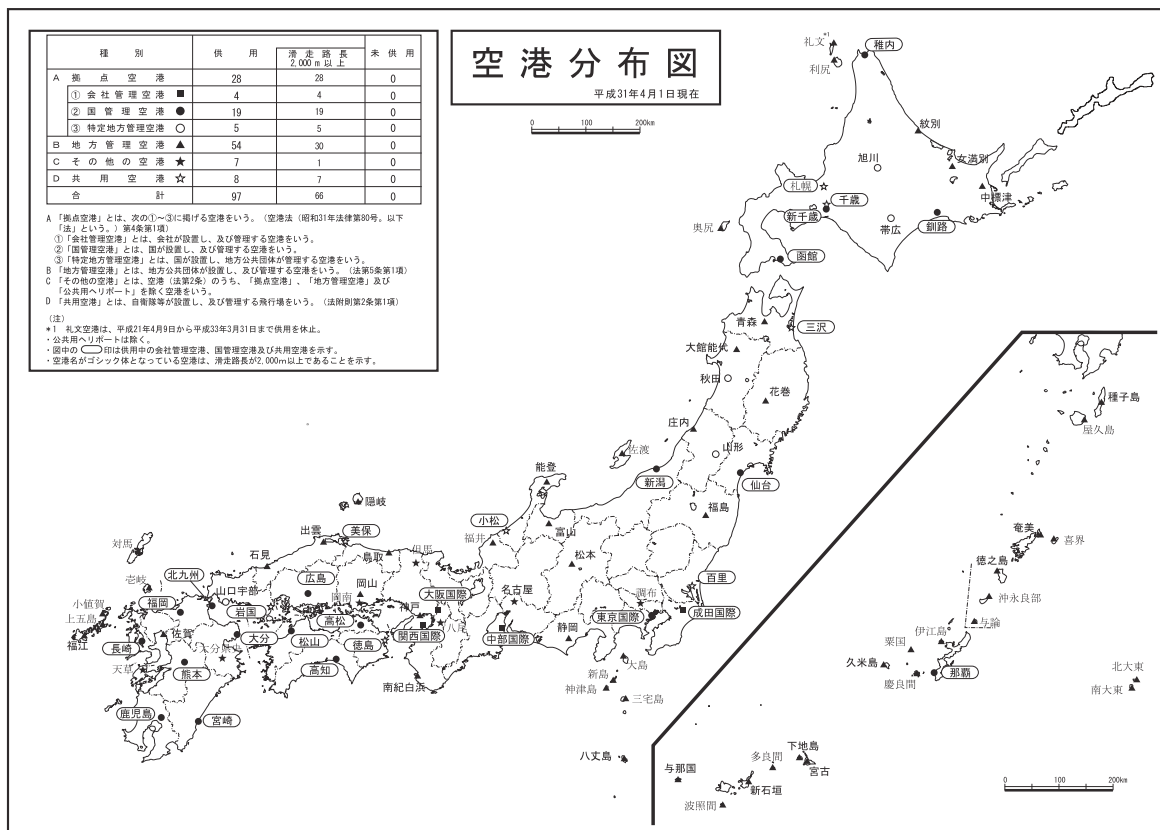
| 種　別 | 供　用 | 滑走路長 2,000 m 以上 | 未供用 |
|---|---|---|---|
| A　拠　点　空　港 | 28 | 28 | 0 |
| ① 会社管理空港 ■ | 4 | 4 | 0 |
| ② 国管理空港 ● | 19 | 19 | 0 |
| ③ 特定地方管理空港 ○ | 5 | 5 | 0 |
| B　地方管理空港 ▲ | 54 | 30 | 0 |
| C　その他の空港 ★ | 7 | 1 | 0 |
| D　共　用　空　港 ☆ | 8 | 7 | 0 |
| 合　計 | 97 | 66 | 0 |

A「拠点空港」とは、次の①～③に掲げる空港をいう。（空港法（昭和31年法律第80号。以下「法」という。）第4条第1項）
①「会社管理空港」とは、会社が設置し、及び管理する空港をいう。
②「国管理空港」とは、国が設置し、及び管理する空港をいう。
③「特定地方管理空港」とは、国が設置し、地方公共団体が管理する空港をいう。
B「地方管理空港」とは、地方公共団体が設置し、及び管理する空港をいう。（法第5条第1項）
C「その他の空港」とは、空港（法第2条）のうち、「拠点空港」、「地方管理空港」及び「公共用ヘリポート」を除く空港をいう。
D「共用空港」とは、自衛隊等が設置し、及び管理する飛行場をいう。（法附則第2条第1項）

（注）
＊1　礼文空港は、平成21年4月9日から平成33年3月31日まで供用を休止。
・公共用ヘリポートは除く。
・図中の ◯ 印は供用中の会社管理空港、国管理空港及び共用空港を示す。
・空港名がゴシック体となっている空港は、滑走路長が2,000m以上であることを示す。

空港分布図
平成31年4月1日現在

0　100　200km

礼文 *1
稚内
利尻
紋別
旭川
女満別
札幌
中標津
千歳
新千歳
帯広
釧路
奥尻
函館
青森
三沢
大館能代
秋田
花巻
庄内
佐渡
山形
能登
新潟
仙台
隠岐
小松
富山
福島
出雲
美保
福井
松本
対馬
石見
鳥取
但馬
壱岐
北九州
山口宇部
広島
岡山
百里
福岡
岩国
岡南
大阪国際
名古屋
調布
小値賀
佐賀
大分
高松
神戸
成田国際
上五島
長崎
大分県央
松山
関西国際
八尾
東京国際
福江
天草
徳島
中部国際
静岡
熊本
高知
大島
新島
南紀白浜
神津島
三宅島
鹿児島
宮崎
八丈島
種子島
屋久島
奄美
喜界
徳之島
沖永良部
与論
伊江島
粟国
久米島
那覇
慶良間
北大東
南大東
下地島
多良間
宮古
与那国
新石垣
波照間
0　100　200km